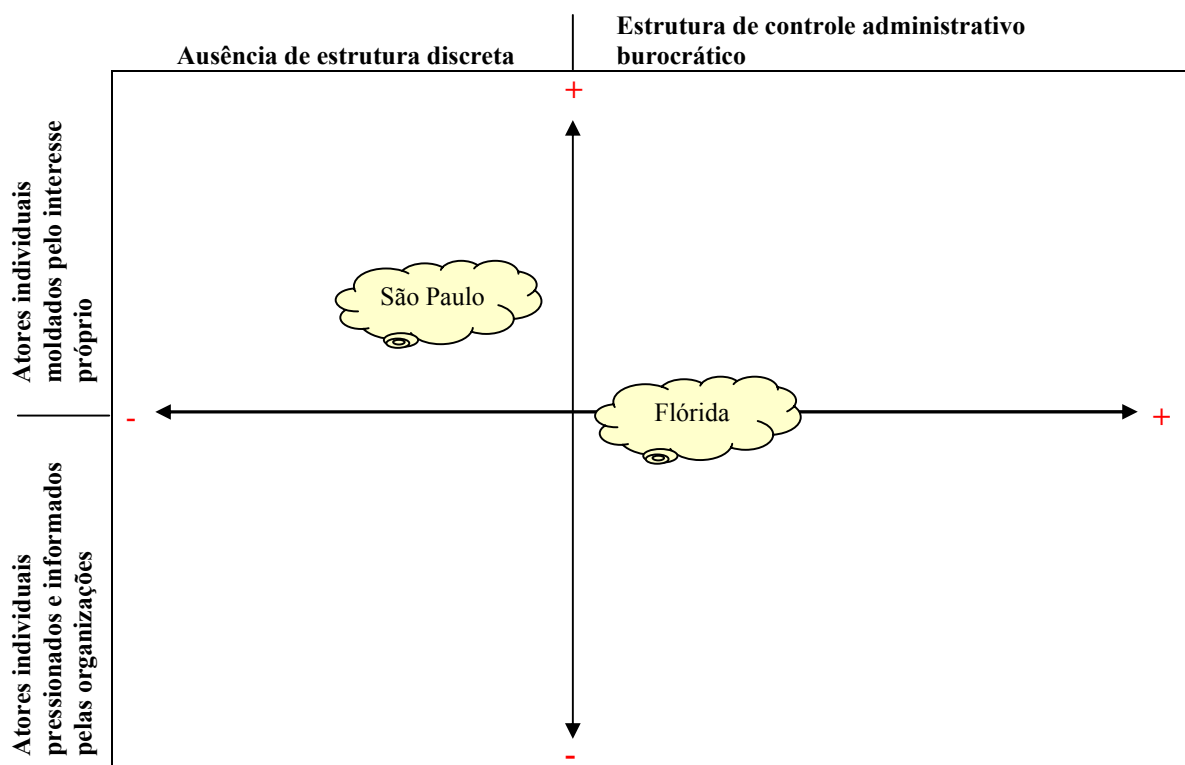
Ausência de estrutura discreta

Estrutura de controle administrativo burocrático

+

Atores individuais moldados pelo interesse próprio

São Paulo

-

Flórida

+

Atores individuais pressionados e informados pelas organizações

-